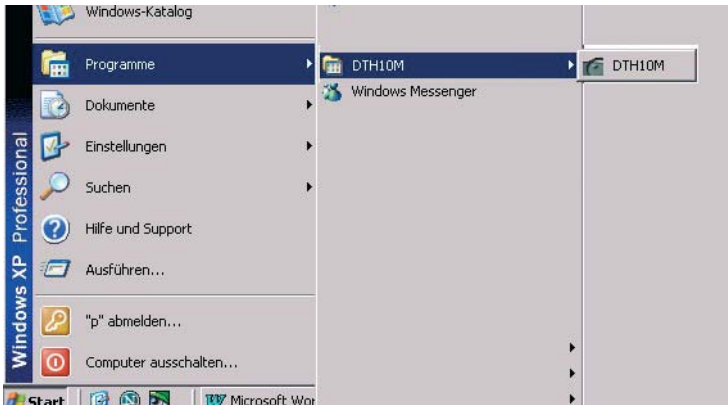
Windows-Katalog

Programme

Dokumente

Einstellungen

Suchen

Hilfe und Support

Ausführen...

"p" abmelden...

Computer ausschalten...

Windows XP Professional

DTH10M

Windows Messenger

DTH10M

Start

Microsoft Wor